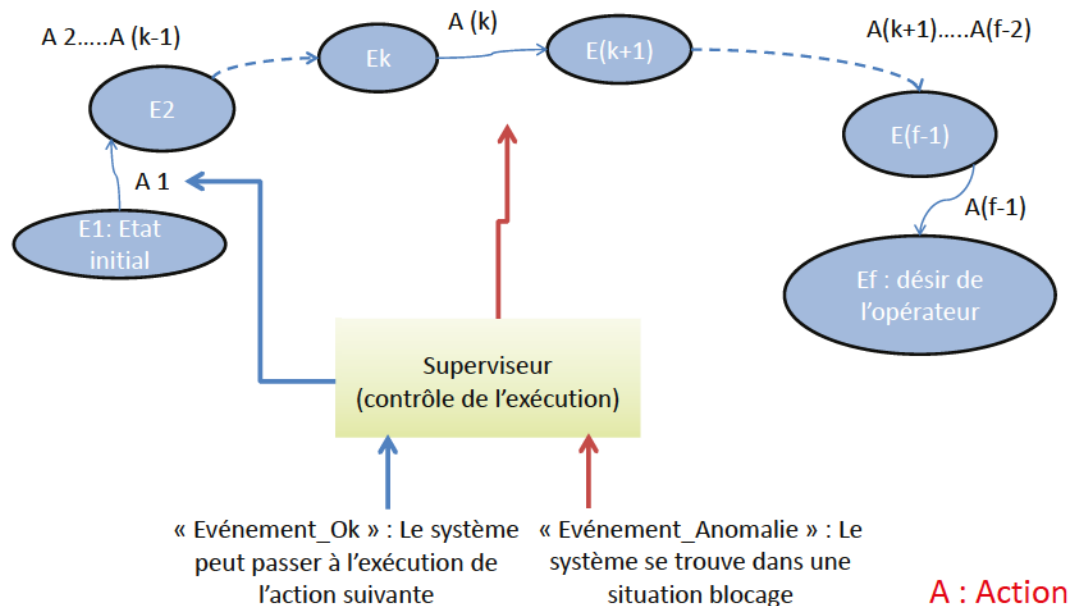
A 2.....A (k-1)

A (k)

A(k+1).....A(f-2)

E2

Ek

E(k+1)

E(f-1)

A 1

A(f-1)

E1: Etat initial

Ef : désir de l'opérateur

Superviseur (contrôle de l'exécution)

« Evénement_Ok » : Le système peut passer à l'exécution de l'action suivante

« Evénement_Anomalie » : Le système se trouve dans une situation blocage

A : Action